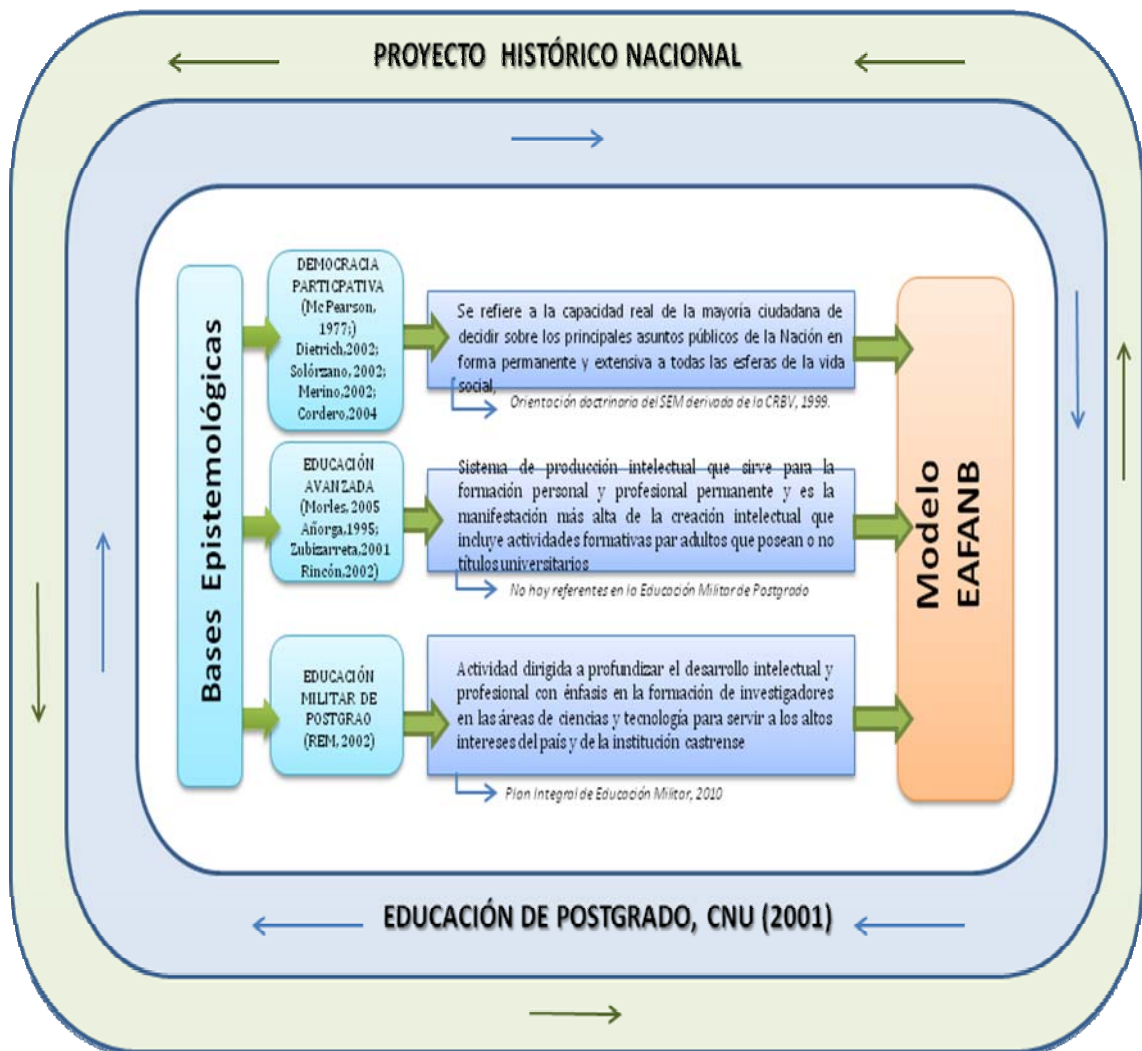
PROYECTO HISTÓRICO NACIONAL

Bases Epistemológicas

DEMOCRACIA PARTICPATIVA (McPearson, 1977;) Dietrich,2002; Solórzano, 2002; Merino,2002; Cordero,2004

Se refiere a la capacidad real de la mayoría ciudadana de decidir sobre los principales asuntos públicos de la Nación en forma permanente y extensiva a todas las esferas de la vida social.

Orientación doctrinaria del SEM derivada de la CRBV, 1999.

EDUCACIÓN AVANZADA (Morles, 2005 Añorga,1995; Zubizarreta,2001 Rincón,2002)

Sistema de producción intelectual que sirve para la formación personal y profesional permanente y es la manifestación más alta de la creación intelectual que incluye actividades formativas par adultos que posean o no títulos universitarios

No hay referentes en la Educación Militar de Postgrado

EDUCACIÓN MILITAR DE POSTGRAO (REM, 2002)

Actividad dirigida a profundizar el desarrollo intelectual y profesional con énfasis en la formación de investigadores en las áreas de ciencias y tecnología para servir a los altos intereses del país y de la institución castrense

Plan Integral de Educación Militar, 2010

Modelo EAFANB

EDUCACIÓN DE POSTGRADO, CNU (2001)